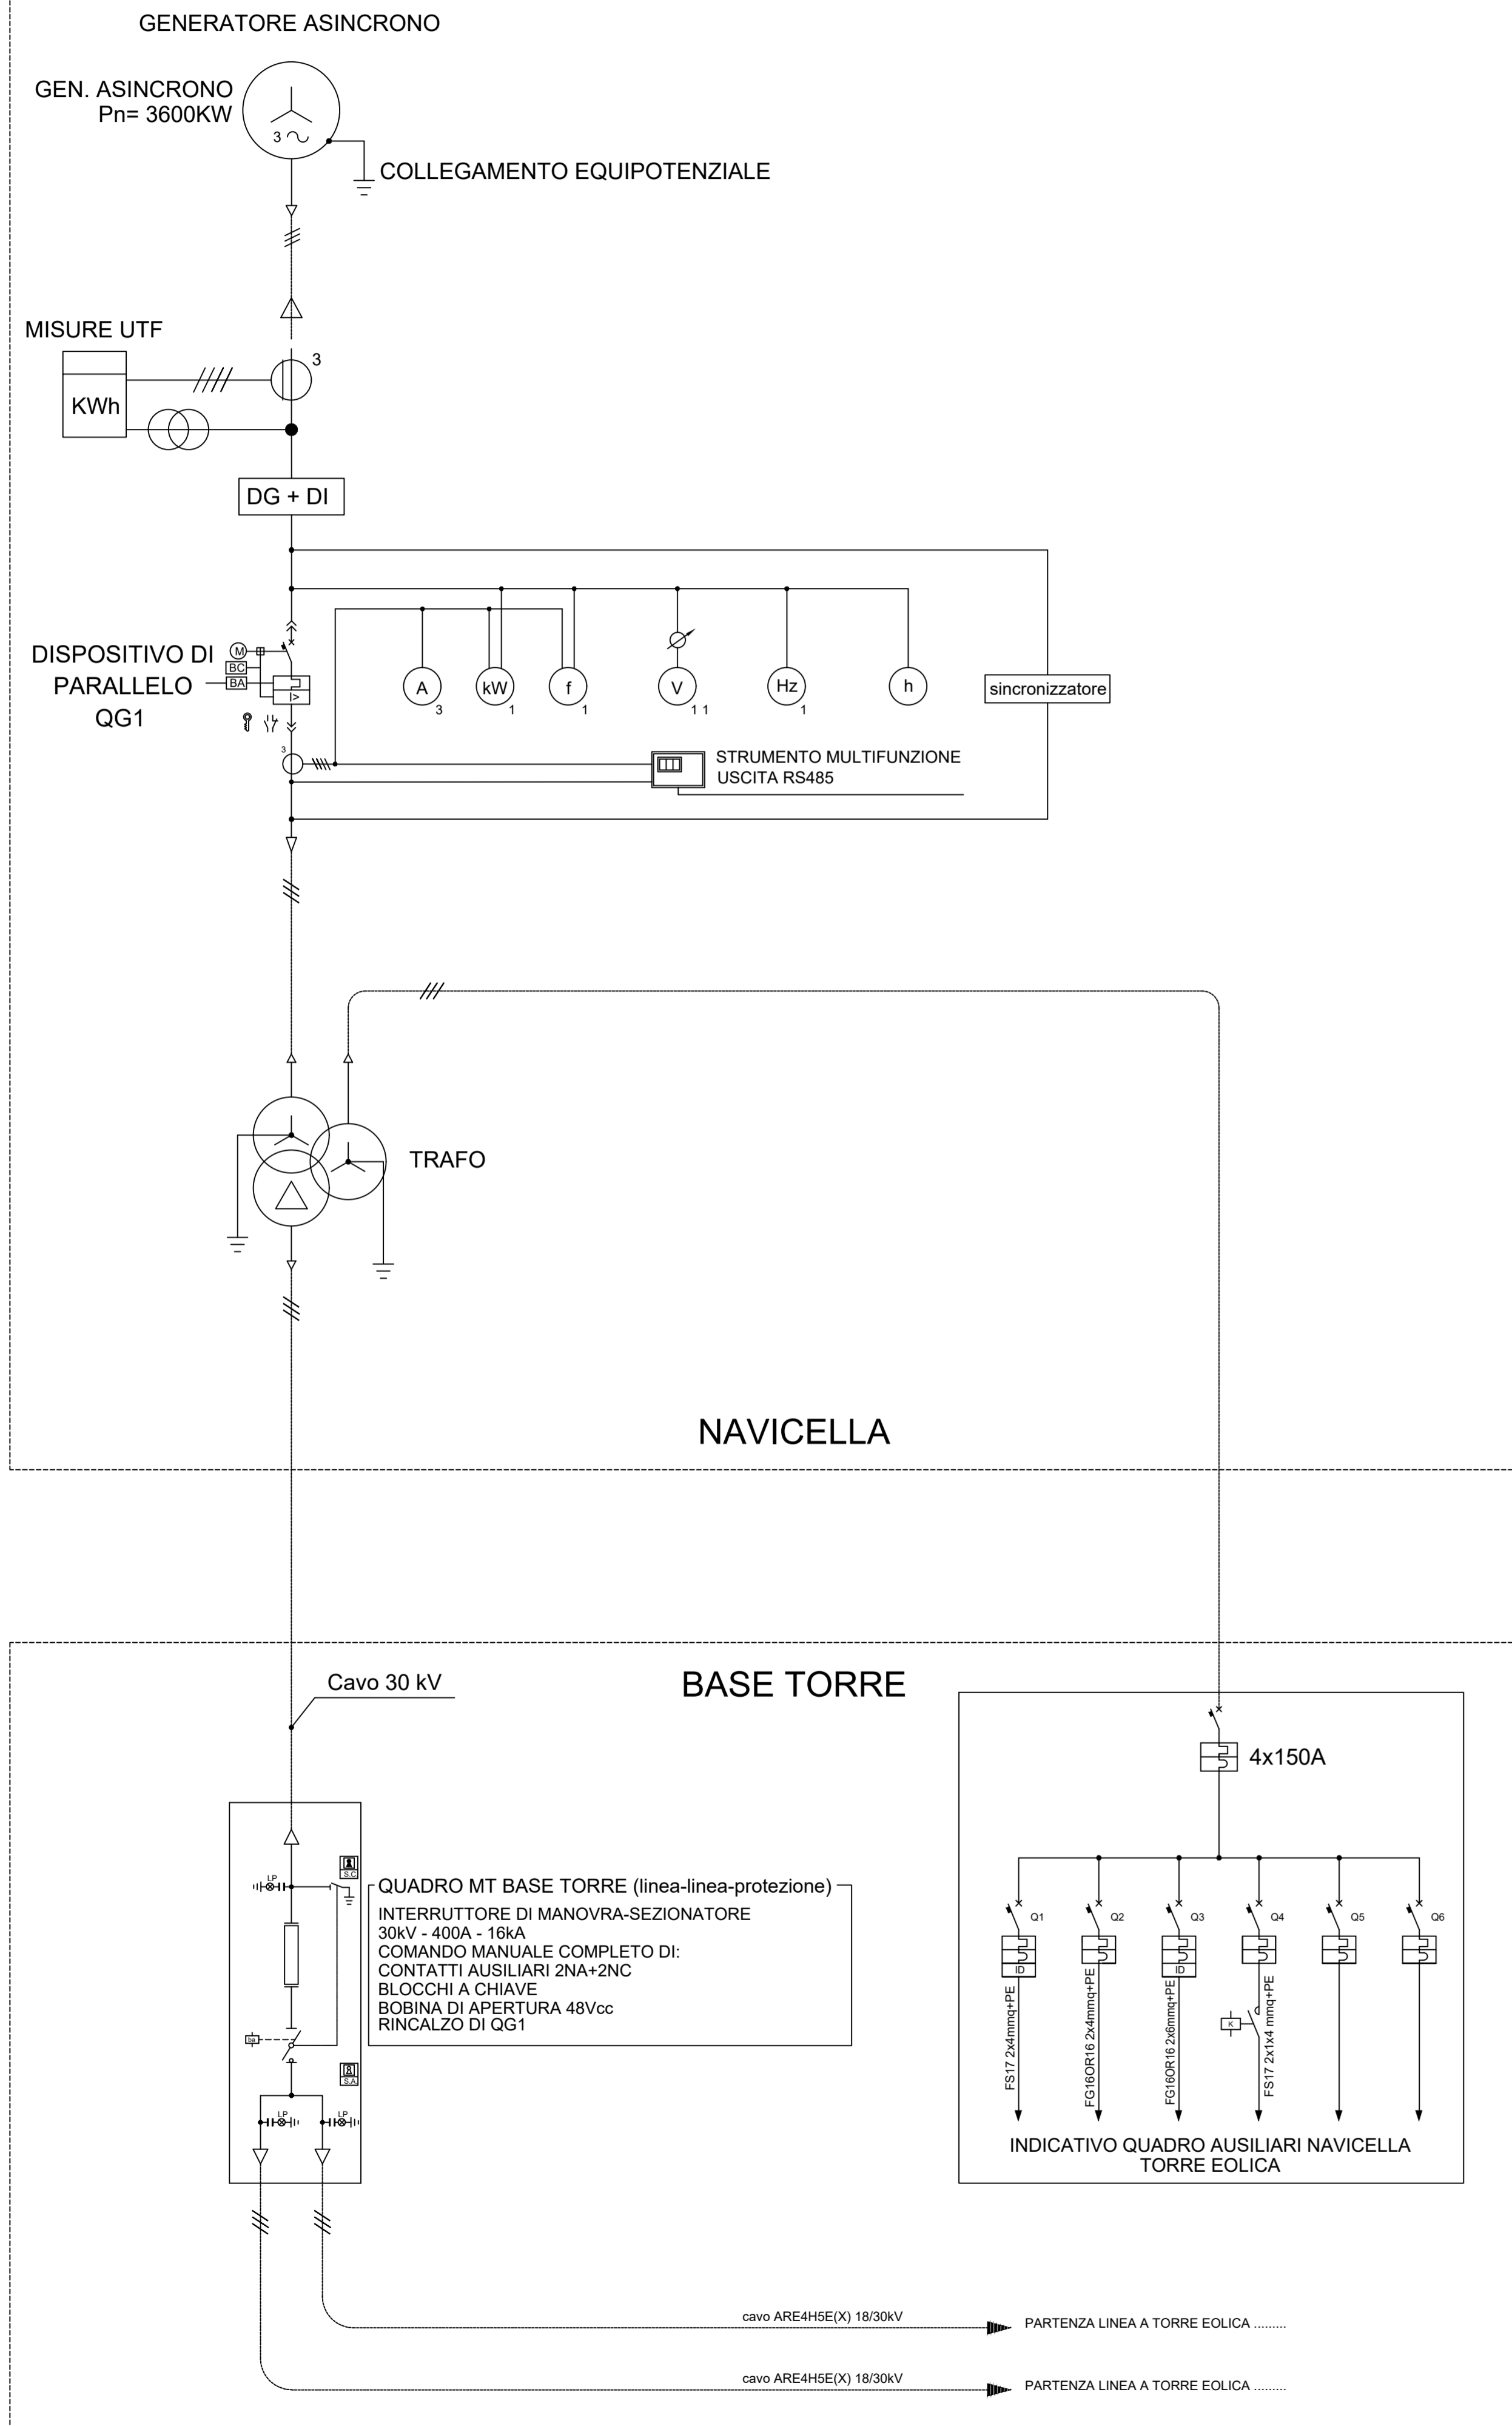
GENERATORE ASINCRONO

GEN. ASINCRONO
Pn= 3600KW

3 ~

COLLEGAMENTO EQUIPOTENZIALE

MISURE UTF

KWh

3

DG + DI

DISPOSITIVO DI PARALLELO QG1

M
BC
BA

I>

3

A 3
kW 1
f 1
V 1 1
Hz 1
h

sincronizzatore

STRUMENTO MULTIFUNZIONE
USCITA RS485

TRAFO

NAVICELLA

BASE TORRE

Cavo 30 kV

LP

S.C.

S.A.

QUADRO MT BASE TORRE (linea-linea-protezione)
INTERRUTTORE DI MANOVRA-SEZIONATORE
30kV - 400A - 16kA
COMANDO MANUALE COMPLETO DI:
CONTATTI AUSILIARI 2NA+2NC
BLOCCHI A CHIAVE
BOBINA DI APERTURA 48Vcc
RINCALZO DI QG1

4x150A

Q1 Q2 Q3 Q4 Q5 Q6

ID ID

K

FS17 2x4mmq+PE
FG16OR16 2x4mmq+PE
FG16OR16 2x6mmq+PE
FS17 2x1x4 mmq+PE

INDICATIVO QUADRO AUSILIARI NAVICELLA
TORRE EOLICA

cavo ARE4H5E(X) 18/30kV
PARTENZA LINEA A TORRE EOLICA .........

cavo ARE4H5E(X) 18/30kV
PARTENZA LINEA A TORRE EOLICA .........